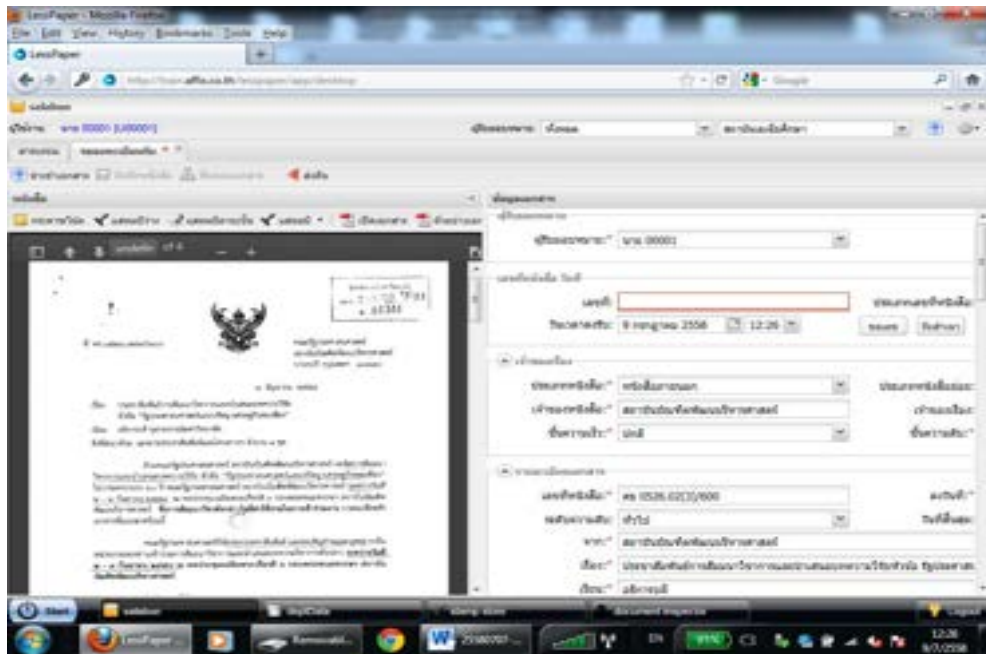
LessPaper - Mozilla Firefox
File Edit View History Bookmarks Tools Help
LessPaper
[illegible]
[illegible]
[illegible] นาย 00001 [U00001]
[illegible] ทั้งหมด
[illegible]
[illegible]
ผู้ลงทะเบียน:* นาย 00001
เลขที่:
วันเวลาลงรับ: 9 กรกฎาคม 2558 12:26
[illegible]
ประเภทหนังสือ:* หนังสือภายนอก
เจ้าของหนังสือ:* สถาบันบัณฑิตพัฒนบริหารศาสตร์
ชั้นความเร็ว:* ปกติ
เลขที่หนังสือ:* ศธ 0526.02(3)/600
ลงวันที่:* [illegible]
จาก:* สถาบันบัณฑิตพัฒนบริหารศาสตร์
เรื่อง:* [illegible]
Start
LessPaper
12:26